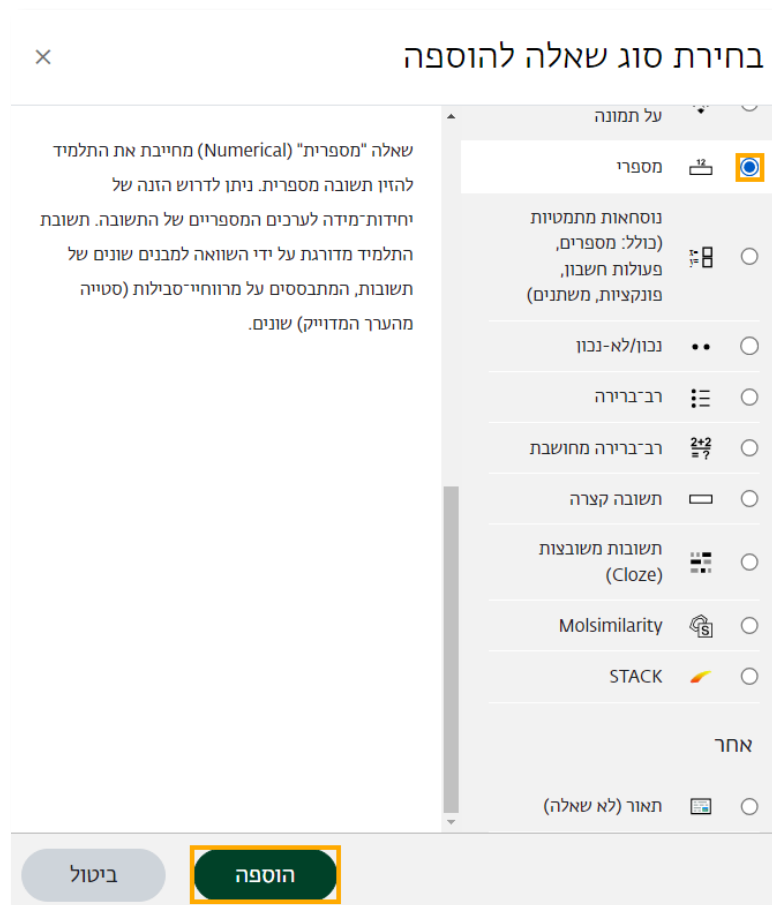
בחירת סוג שאלה להוספה

×

על תמונה

מספרי

נוסחאות מתמטיות (כולל: מספרים, פעולות חשבון, פונקציות, משתנים)

נכון/לא-נכון

רב־ברירה

$\frac{2+2}{=?}$

רב־ברירה מחושבת

תשובה קצרה

תשובות משובצות (Cloze)

Molsimilarity

STACK

אחר

תאור (לא שאלה)

שאלה "מספרית" (Numerical) מחייבת את התלמיד להזין תשובה מספרית. ניתן לדרוש הזנה של יחידות־מידה לערכים המספריים של התשובה. תשובת התלמיד מדורגת על ידי השוואה למבנים שונים של תשובות, המתבססים על מרווחיי־סבילות (סטייה מהערך המדוייק) שונים.

הוספה

ביטול